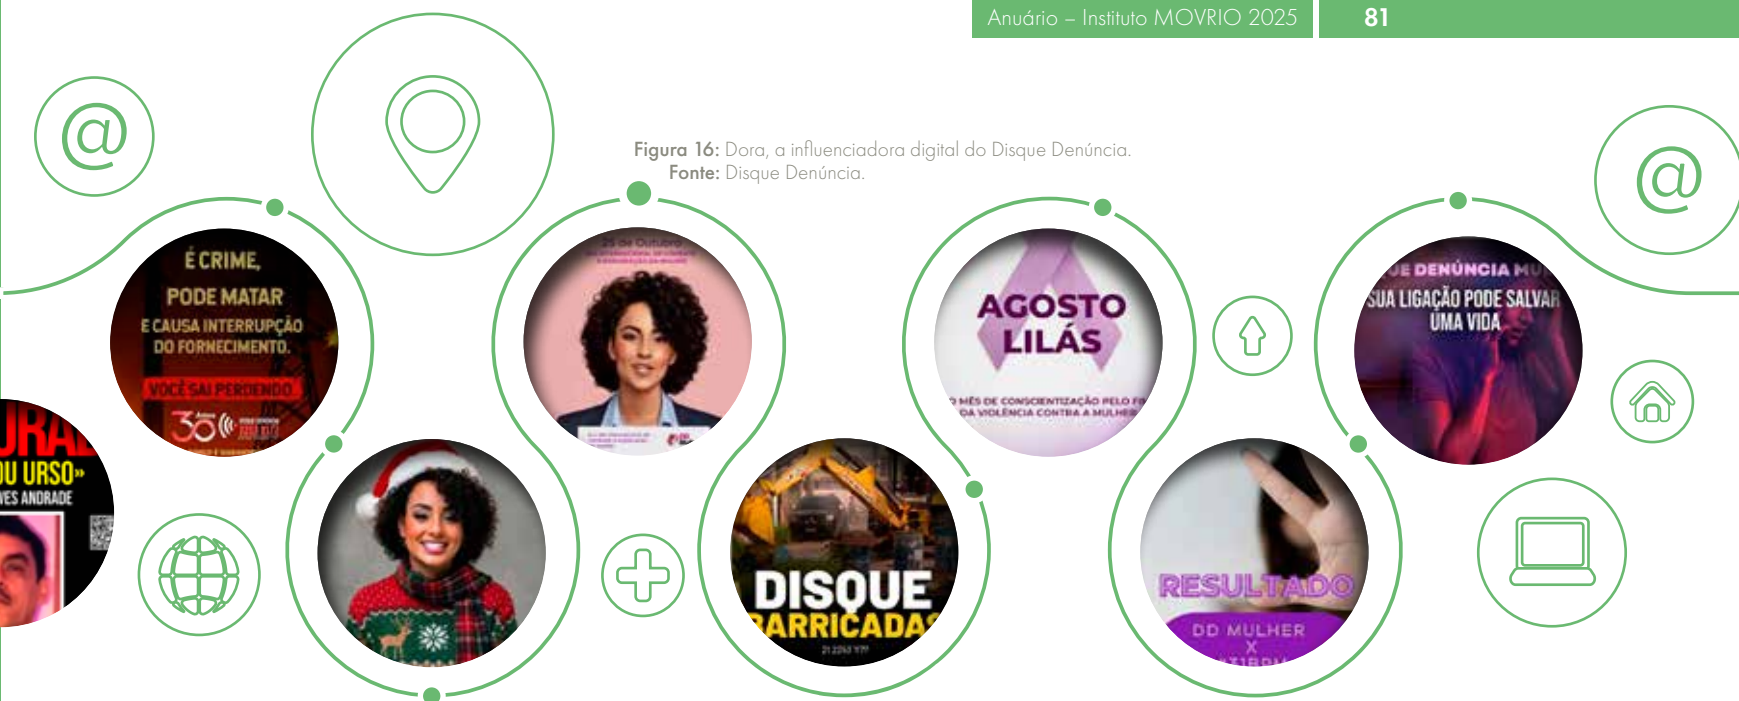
Anuário – Instituto MOVRIO 2025

81

Figura 16: Dora, a influenciadora digital do Disque Denúncia.
Fonte: Disque Denúncia.

É CRIME, PODE MATAR E CAUSA INTERRUPÇÃO DO FORNECIMENTO.

VOCÊ SAI PERDENDO

30

URA
U URSO»
ES ANDRADE

25 de Outubro

AGOSTO LILÁS

MÊS DE CONSCIENTIZAÇÃO PELO FIM DA VIOLÊNCIA CONTRA A MULHER

DISQUE BARRICADAS

RESULTADO

DD MULHER
X

DENÚNCIA

SUA LIGAÇÃO PODE SALVAR UMA VIDA